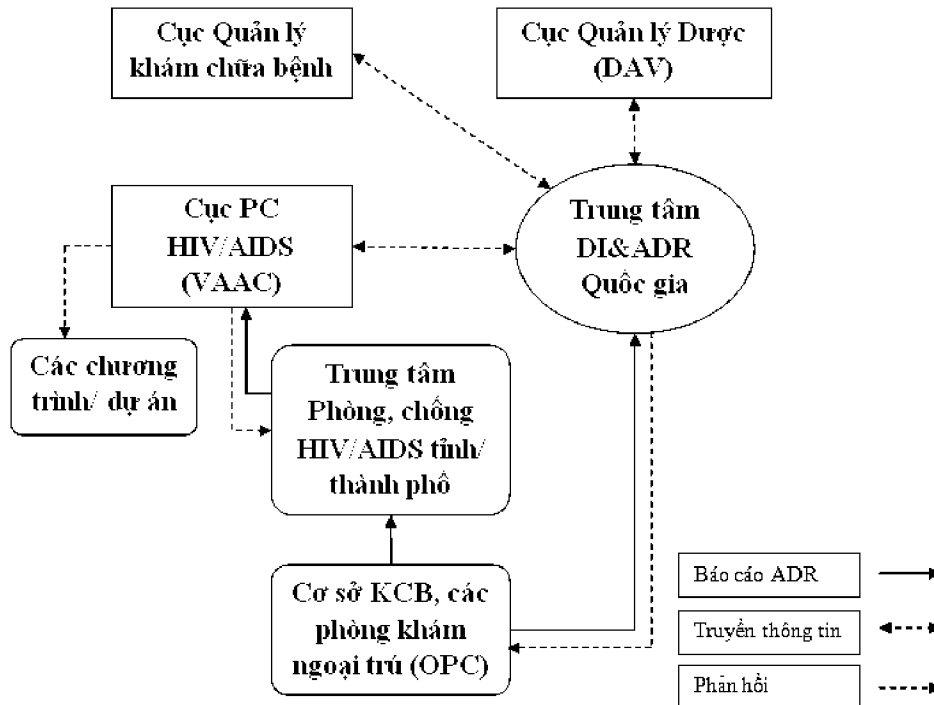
Cục Quản lý khám chữa bệnh

Cục Quản lý Dược (DAV)

Cục PC HIV/AIDS (VAAC)

Trung tâm DI&ADR Quốc gia

Các chương trình/ dự án

Trung tâm Phòng, chống HIV/AIDS tỉnh/ thành phố

Cơ sở KCB, các phòng khám ngoại trú (OPC)

Báo cáo ADR

Truyền thông tin

Phản hồi